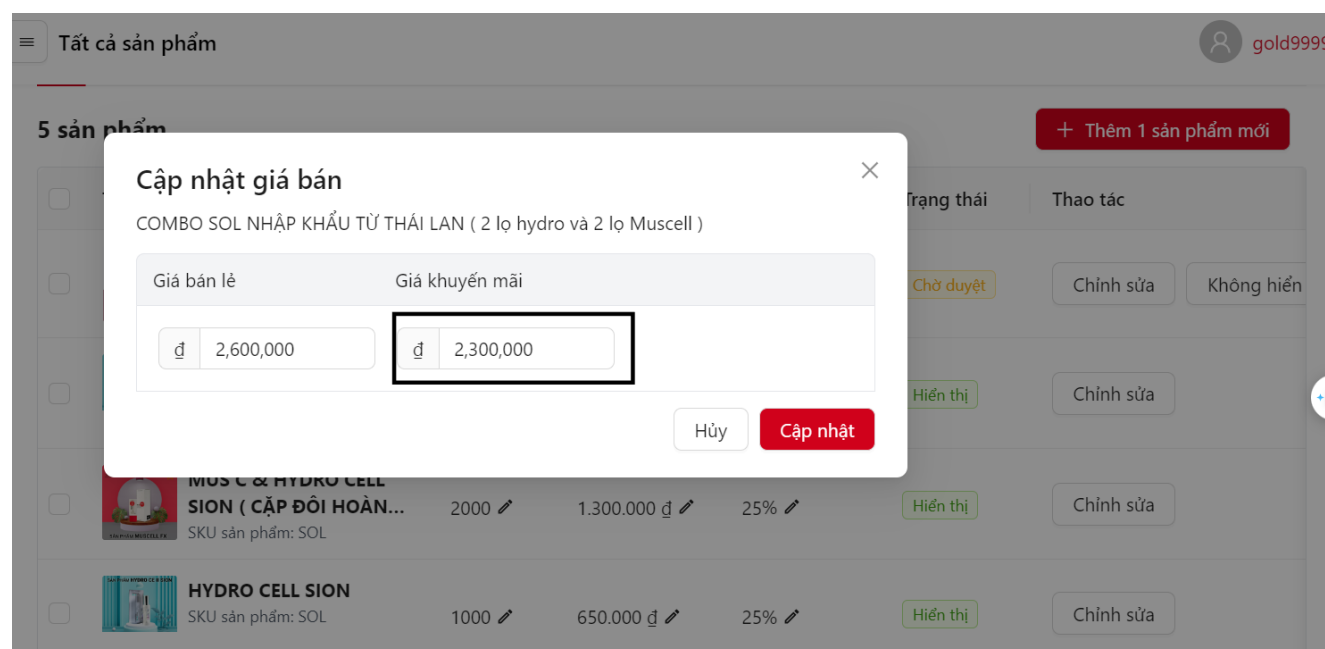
Tất cả sản phẩm

gold9999

5 sản phẩm

+ Thêm 1 sản phẩm mới

Trạng thái | Thao tác

Chờ duyệt | Chỉnh sửa | Không hiển

Hiển thị | Chỉnh sửa

Cập nhật giá bán

COMBO SOL NHẬP KHẨU TỪ THÁI LAN ( 2 lọ hydro và 2 lọ Muscell )

| Giá bán lẻ | Giá khuyến mãi |
|---|---|
| ₫ 2,600,000 | ₫ 2,300,000 |

Hủy

Cập nhật

MUS C & HYDRO CELL SION ( CẶP ĐÔI HOÀN...
SKU sản phẩm: SOL

2000 | 1.300.000 ₫ | 25% | Hiển thị | Chỉnh sửa

HYDRO CELL SION
SKU sản phẩm: SOL

1000 | 650.000 ₫ | 25% | Hiển thị | Chỉnh sửa